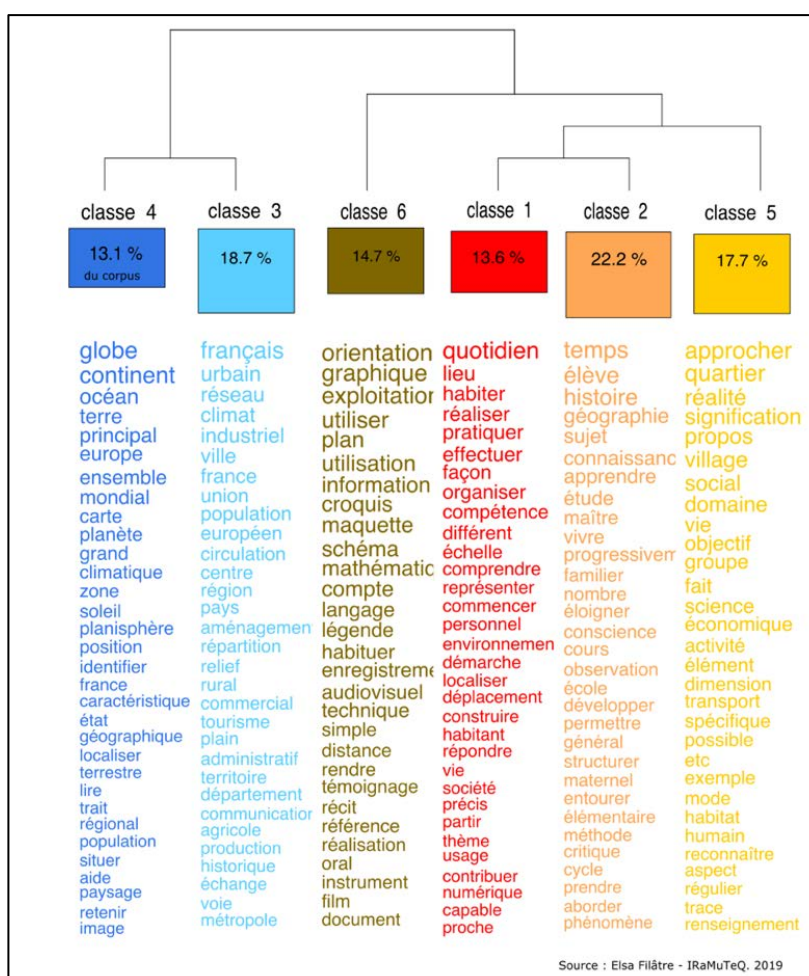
classe 4
13.1 %
du corpus

globe
continent
océan
terre
principal
europe
ensemble
mondial
carte
planète
grand
climatique
zone
soleil
planisphère
position
identifier
france
caractéristique
état
géographique
localiser
terrestre
lire
trait
régional
population
situer
aide
paysage
retenir
image

classe 3
18.7 %

français
urbain
réseau
climat
industriel
ville
france
union
population
européen
circulation
centre
région
pays
aménagemen
répartition
relief
rural
commercial
tourisme
plain
administratif
territoire
département
communicatior
agricole
production
historique
échange
voie
métropole

classe 6
14.7 %

orientation
graphique
exploitatior
utiliser
plan
utilisation
information
croquis
maquette
schéma
mathématic
compte
langage
légende
habituer
enregistreme
audiovisuel
technique
simple
distance
rendre
témoignage
récit
référence
réalisation
oral
instrument
film
document

classe 1
13.6 %

quotidien
lieu
habiter
réaliser
pratiquer
effectuer
façon
organiser
compétence
différent
échelle
comprendre
représenter
commencer
personnel
environnemen
démarche
localiser
déplacement
construire
habitant
répondre
vie
société
précis
partir
thème
usage
contribuer
numérique
capable
proche

classe 2
22.2 %

temps
élève
histoire
géographie
sujet
connaissanc
apprendre
étude
maître
vivre
progressivem
familier
nombre
éloigner
conscience
cours
observation
école
développer
permettre
général
structurer
maternel
entourer
élémentaire
méthode
critique
cycle
prendre
aborder
phénomène

classe 5
17.7 %

approcher
quartier
réalité
signification
propos
village
social
domaine
vie
objectif
groupe
fait
science
économique
activité
élément
dimension
transport
spécifique
possible
etc
exemple
mode
habitat
humain
reconnaître
aspect
régulier
trace
renseignement

Source : Elsa Filâtre - IRaMuTeQ. 2019